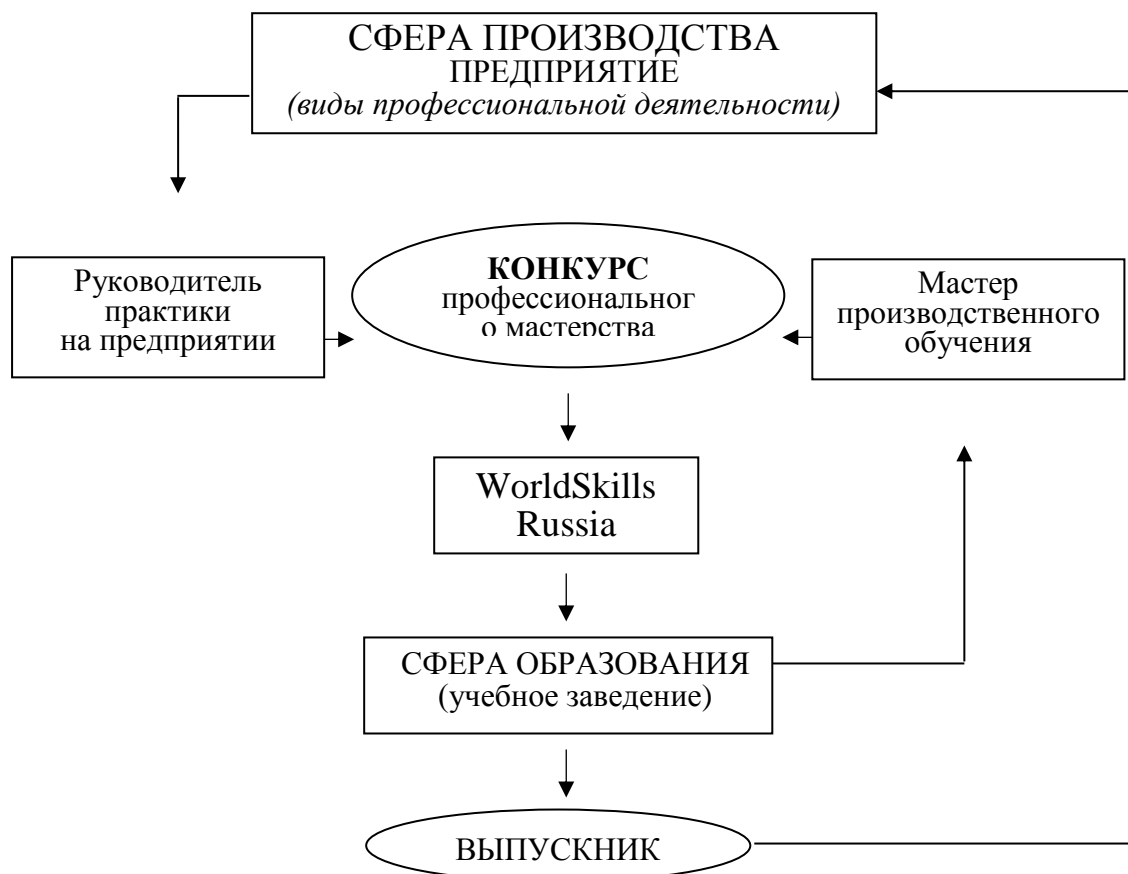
СФЕРА ПРОИЗВОДСТВА
ПРЕДПРИЯТИЕ
*(виды профессиональной деятельности)*

Руководитель практики на предприятии

**КОНКУРС** профессионального мастерства

Мастер производственного обучения

WorldSkills Russia

СФЕРА ОБРАЗОВАНИЯ
(учебное заведение)

ВЫПУСКНИК